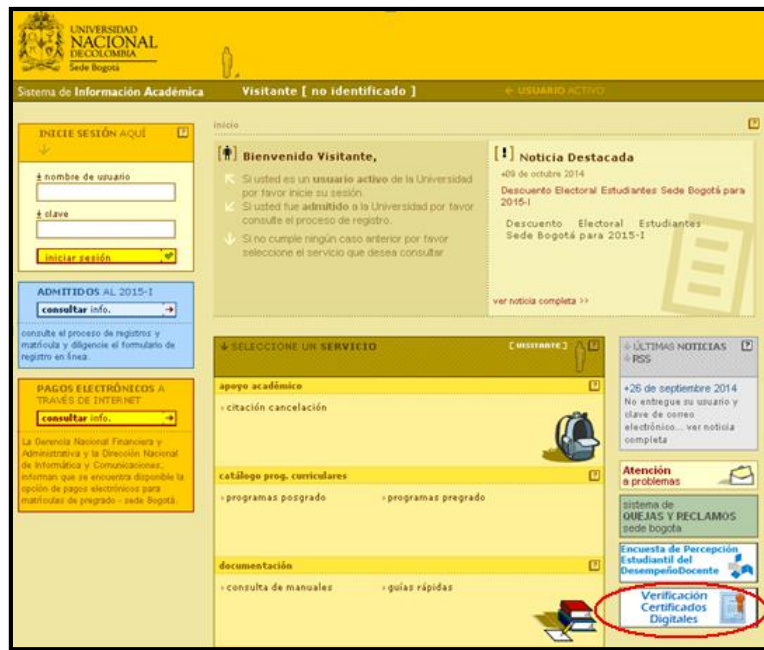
UNIVERSIDAD
NACIONAL
DE COLOMBIA
Sede Bogotá

Sistema de Información Académica
Visitante [ no identificado ]
← USUARIO ACTIVO

INICIE SESIÓN AQUÍ
± nombre de usuario
± clave
iniciar sesión

ADMITIDOS AL 2015-I
consultar info.
consulte el proceso de registros y matrícula y diligencie el formulario de registro en línea.

PAGOS ELECTRÓNICOS A TRAVÉS DE INTERNET
consultar info.
La Gerencia Nacional Financiera y Administrativa y la Dirección Nacional de Informática y Comunicaciones, informan que se encuentra disponible la opción de pagos electrónicos para matrículas de pregrado - sede Bogotá.

inicio

Bienvenido Visitante,
Si usted es un usuario activo de la Universidad por favor inicie su sesión.
Si usted fue admitido a la Universidad por favor consulte el proceso de registro.
Si no cumple ningún caso anterior por favor seleccione el servicio que desea consultar

Noticia Destacada
+09 de octubre 2014
Descuento Electoral Estudiantes Sede Bogotá para 2015-I
Descuento Electoral Estudiantes Sede Bogotá para 2015-I
ver noticia completa >>

SELECCIONE UN SERVICIO
[ VISITANTE ]

apoyo académico
› citación cancelación

catálogo prog. curriculares
› programas posgrado
› programas pregrado

documentación
› consulta de manuales
› guías rápidas

ÚLTIMAS NOTICIAS
RSS
+26 de septiembre 2014
No entregue su usuario y clave de correo electrónico... ver noticia completa

Atención
a problemas

sistema de
QUEJAS Y RECLAMOS
sede bogota

Encuesta de Percepción Estudiantil del DesempeñoDocente

Verificación
Certificados
Digitales